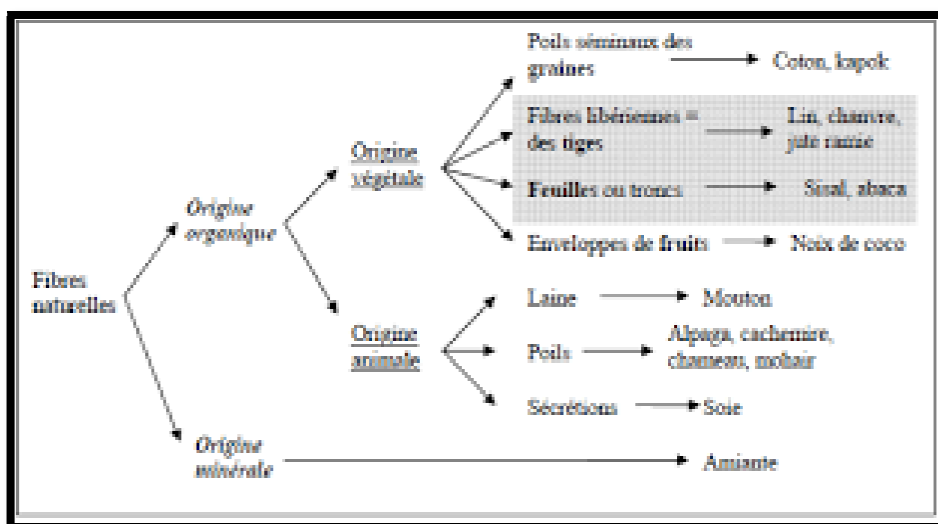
Fibres naturelles

Origine organique

Origine minérale

Origine végétale

Origine animale

Poils séminaux des graines → Coton, kapok

Fibres libériennes = des tiges → Lin, chanvre, jute ramie

Feuilles ou troncs → Sisal, abaca

Enveloppes de fruits → Noix de coco

Laine → Mouton

Poils → Alpaga, cachemire, chameau, mohair

Sécrétions → Soie

Amiante